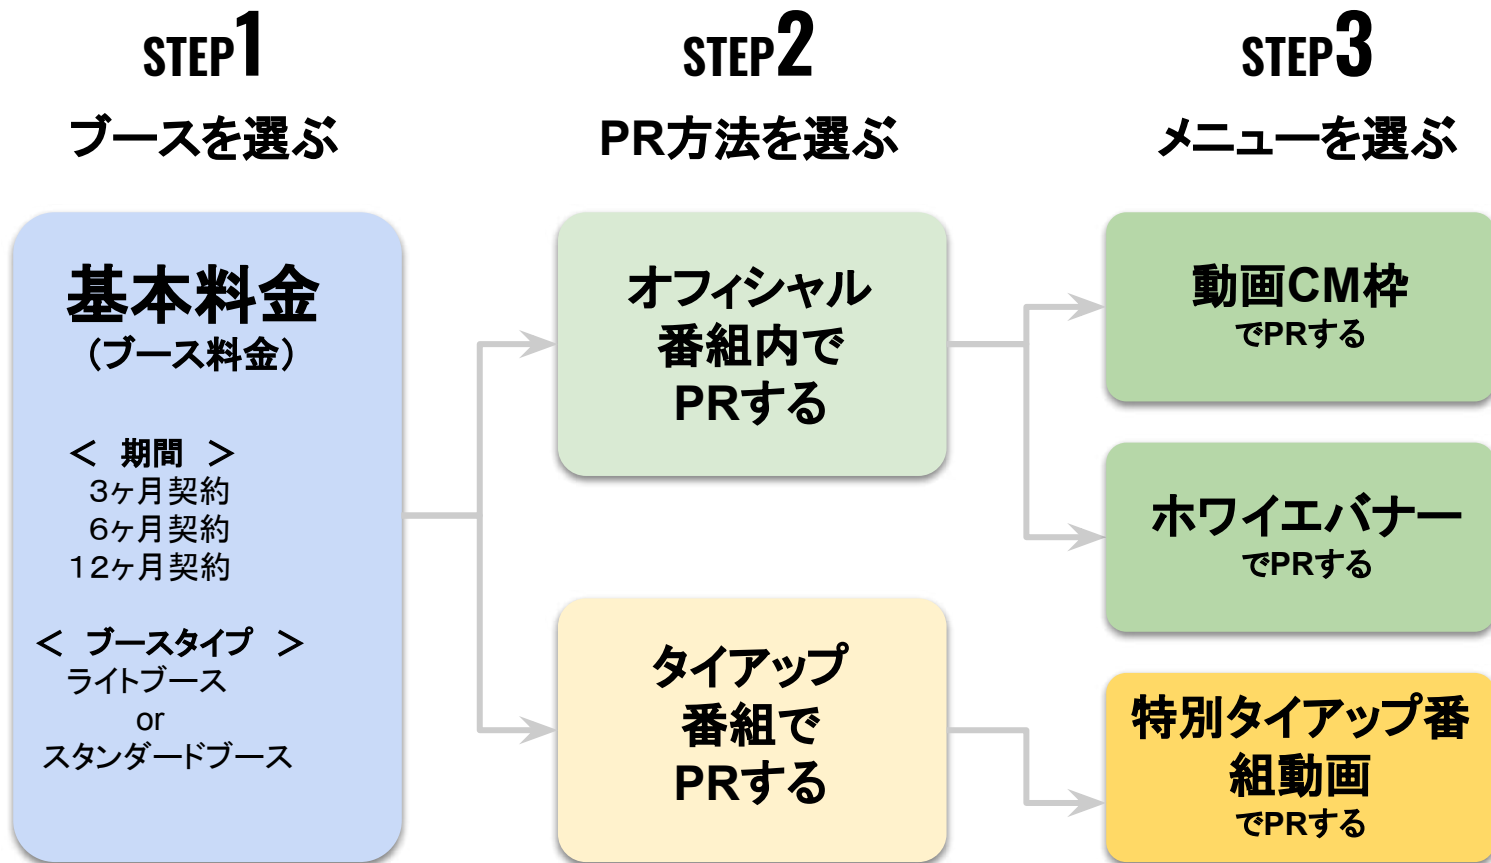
STEP1
ブースを選ぶ

STEP2
PR方法を選ぶ

STEP3
メニューを選ぶ

基本料金
（ブース料金）

＜ 期間 ＞
3ヶ月契約
6ヶ月契約
12ヶ月契約

＜ ブースタイプ ＞
ライトブース
or
スタンダードブース

オフィシャル番組内でPRする

タイアップ番組でPRする

動画CM枠
でPRする

ホワイエバナー
でPRする

特別タイアップ番組動画
でPRする